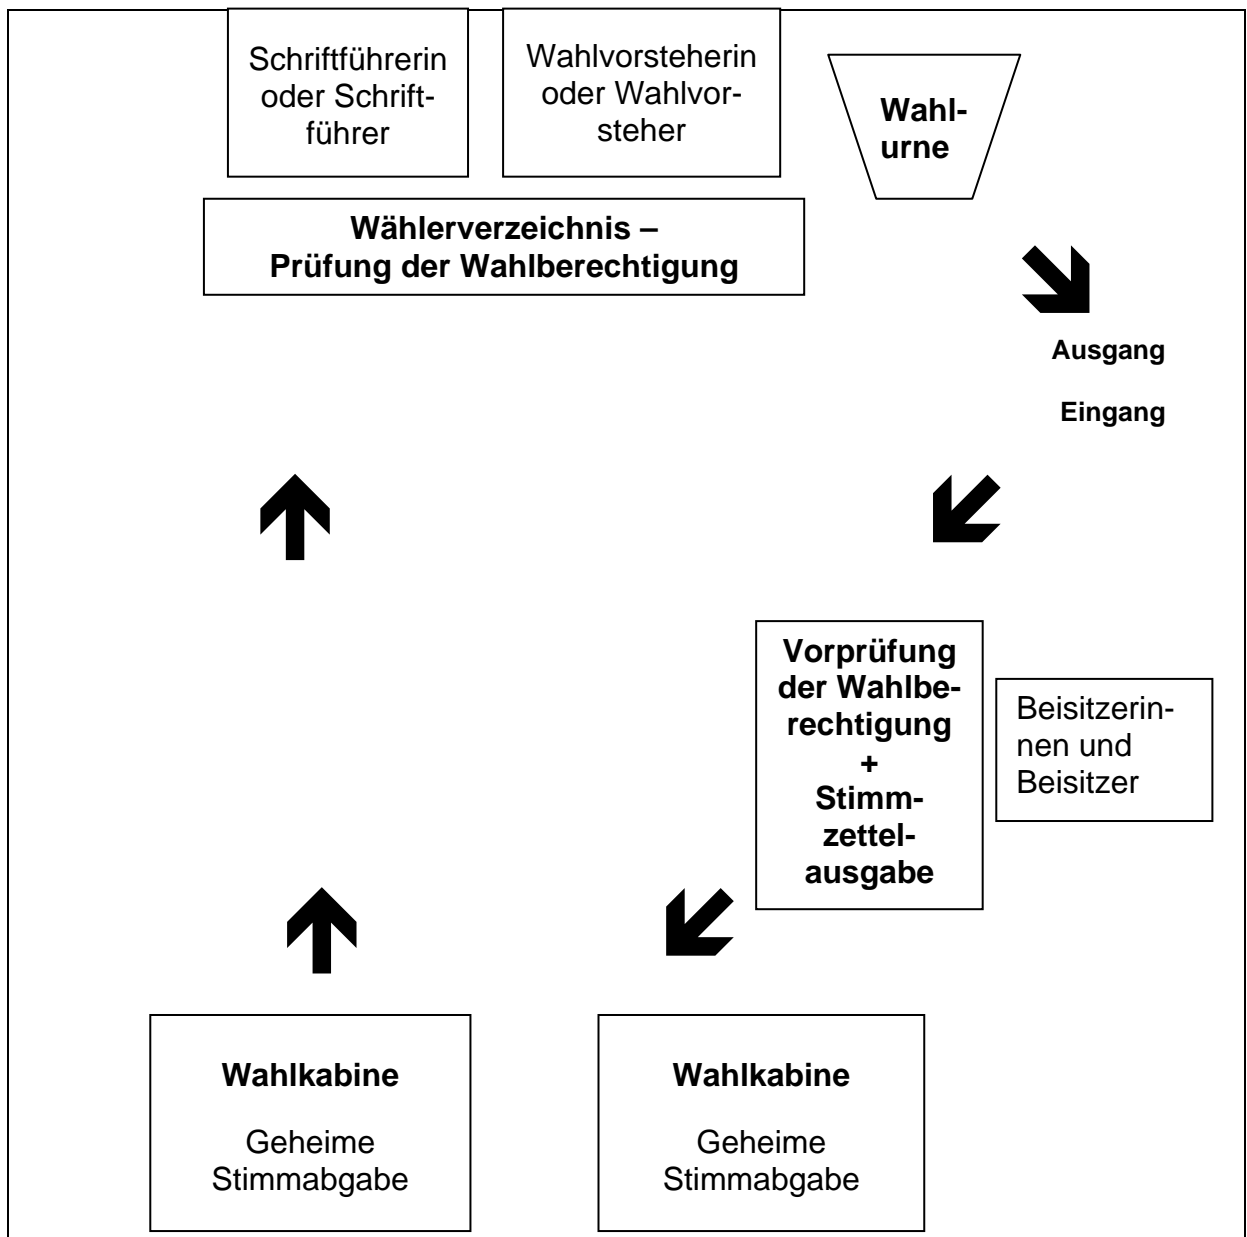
Schriftführerin oder Schriftführer

Wahlvorsteherin oder Wahlvorsteher

Wahlurne

Wählerverzeichnis – Prüfung der Wahlberechtigung

Ausgang

Eingang

Vorprüfung der Wahlberechtigung + Stimmzettelausgabe

Beisitzerinnen und Beisitzer

Wahlkabine

Geheime Stimmabgabe

Wahlkabine

Geheime Stimmabgabe